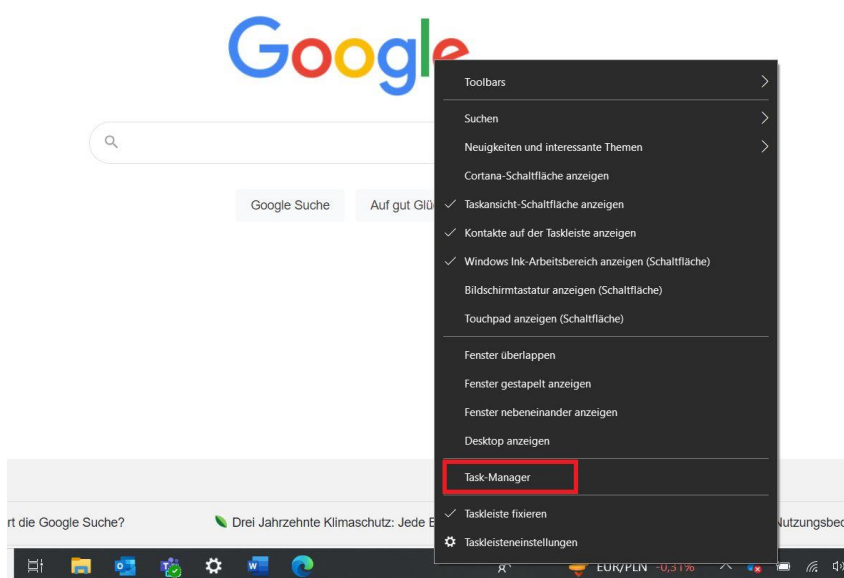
Google

Google Suche
Auf gut Glü

Toolbars
Suchen
Neuigkeiten und interessante Themen
Cortana-Schaltfläche anzeigen
Taskansicht-Schaltfläche anzeigen
Kontakte auf der Taskleiste anzeigen
Windows Ink-Arbeitsbereich anzeigen (Schaltfläche)
Bildschirmtastatur anzeigen (Schaltfläche)
Touchpad anzeigen (Schaltfläche)
Fenster überlappen
Fenster gestapelt anzeigen
Fenster nebeneinander anzeigen
Desktop anzeigen
Task-Manager
Taskleiste fixieren
Taskleisteneinstellungen

rt die Google Suche?
Drei Jahrzehnte Klimaschutz: Jede E
Nutzungsbed

EUR/PLN -0,31%